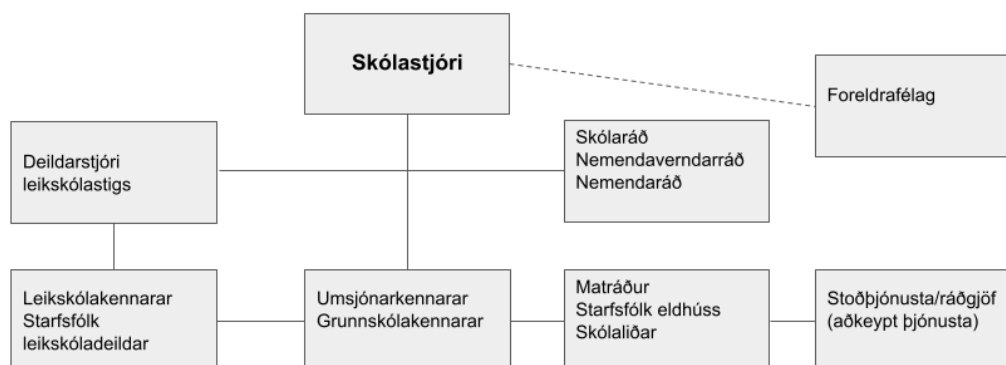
Skólastjóri

Foreldrafélag

Deildarstjóri leikskólastigs

Skólaráð
Nemendaverndarráð
Nemendaráð

Leikskólakennarar
Starfsfólk leikskóladeildar

Umsjónarkennarar
Grunnskólakennarar

Matráður
Starfsfólk eldhúss
Skólaliðar

Stoðþjónusta/ráðgjöf (aðkeypt þjónusta)